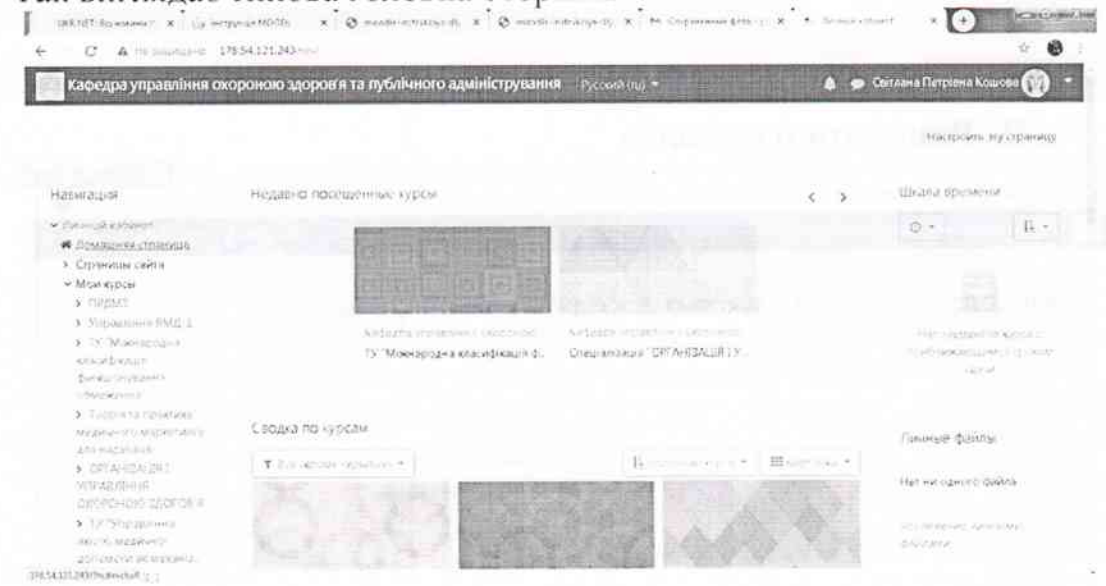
Так виглядає головна сторінка

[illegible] × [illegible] × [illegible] × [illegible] × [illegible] × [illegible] ×

Не защищено 176.54.121.243

Кафедра управління охороною здоров'я та публічного адміністрування Русский (ru) ▾

Світлана Петрівна Кошова

Настроить эту страницу

Навигация

Личный кабинет
Домашняя страница
Страницы сайта
Мои курсы
ПМРМ
Управління ВМД 1
ТУ "Міжнародна класифікація функціонування обмеження
Теорія та практики медичного маркетингу для населення
ОРГАНІЗАЦІЯ І УПРАВЛІННЯ ОХОРОНОЮ ЗДОРОВ'Я
ТУ "Управління якістю медичної допомоги

Недавно посещенные курсы

Кафедра управління охороною
ТУ "Міжнародна класифікація ф...

Кафедра управління охороною
Спеціалізація "ОРГАНІЗАЦІЯ І У...

Шкала времени

Нет предстоящих курсов

Сводка по курсам

Личные файлы

Нет ни одного файла

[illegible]

176.54.121.243/?redirect=0